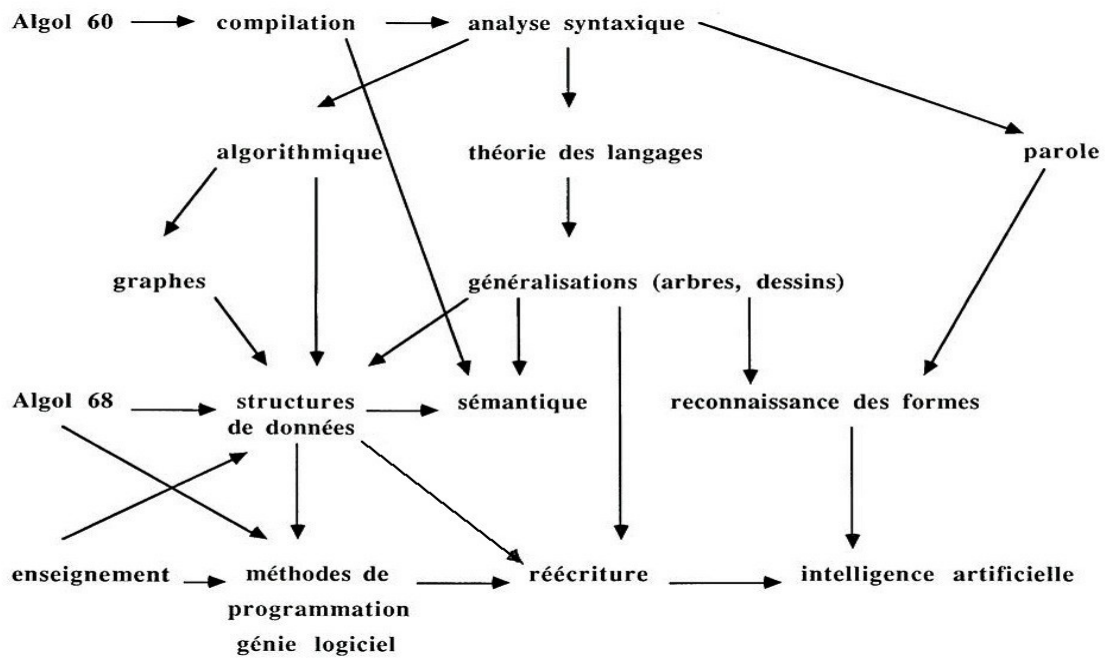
Algol 60 compilation analyse syntaxique

algorithmique théorie des langages parole

graphes généralisations (arbres, dessins)

Algol 68 structures de données sémantique reconnaissance des formes

enseignement méthodes de programmation génie logiciel réécriture intelligence artificielle